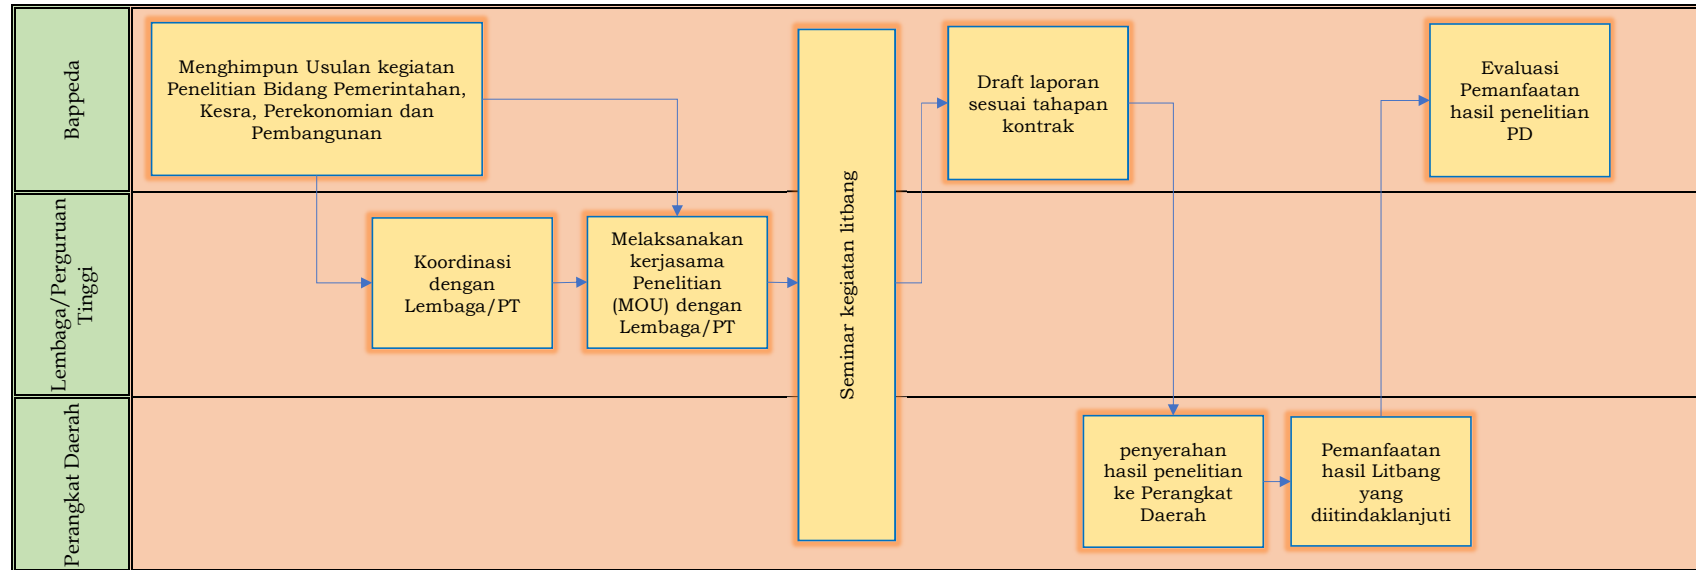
Bappeda

Menghimpun Usulan kegiatan Penelitian Bidang Pemerintahan, Kesra, Perekonomian dan Pembangunan

Seminar kegiatan litbang

Draft laporan sesuai tahapan kontrak

Evaluasi Pemanfaatan hasil penelitian PD

Lembaga/Perguruan Tinggi

Koordinasi dengan Lembaga/PT

Melaksanakan kerjasama Penelitian (MOU) dengan Lembaga/PT

Perangkat Daerah

penyerahan hasil penelitian ke Perangkat Daerah

Pemanfaatan hasil Litbang yang diitindaklanjuti